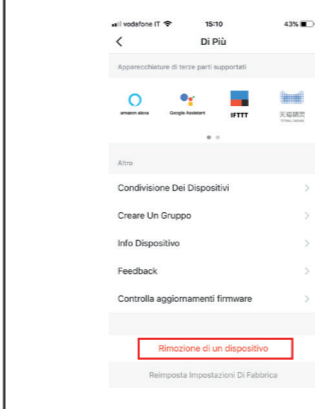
vodafone IT 15:10 43%

<

Di Più

Apparecchiature di terze parti supportati

amazon alexa Google Assistant IFTTT 天猫精灵

Altro

Condivisione Dei Dispositivi >

Creare Un Gruppo >

Info Dispositivo >

Feedback >

Controlla aggiornamenti firmware >

Rimozione di un dispositivo

Reimposta Impostazioni Di Fabbrica